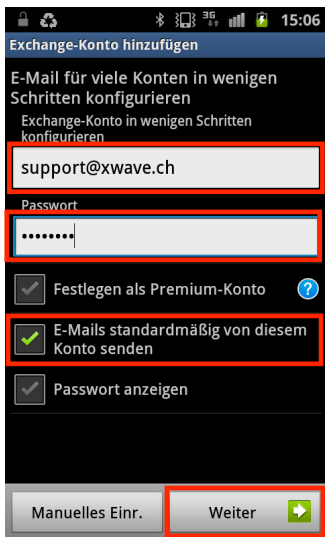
3G 15:06

Exchange-Konto hinzufügen

E-Mail für viele Konten in wenigen Schritten konfigurieren

Exchange-Konto in wenigen Schritten konfigurieren

support@xwave.ch

Passwort

••••••••

Festlegen als Premium-Konto

?

E-Mails standardmäßig von diesem Konto senden

Passwort anzeigen

Manuelles Einr.

Weiter